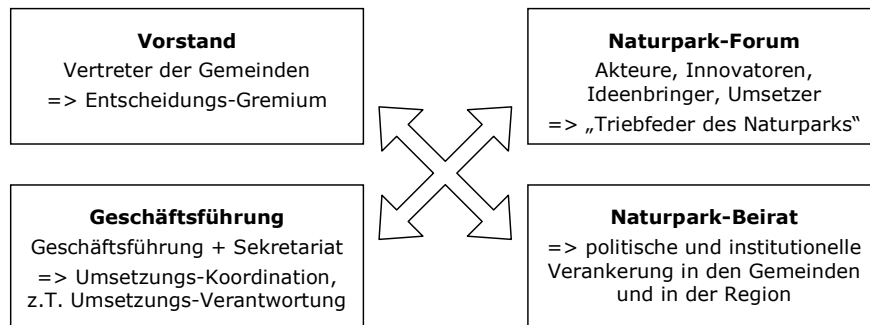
**Vorstand**
Vertreter der Gemeinden
=> Entscheidungs-Gremium

**Naturpark-Forum**
Akteure, Innovatoren, Ideenbringer, Umsetzer
=> „Triebfeder des Naturparks"

**Geschäftsführung**
Geschäftsführung + Sekretariat
=> Umsetzungs-Koordination, z.T. Umsetzungs-Verantwortung

**Naturpark-Beirat**
=> politische und institutionelle Verankerung in den Gemeinden und in der Region